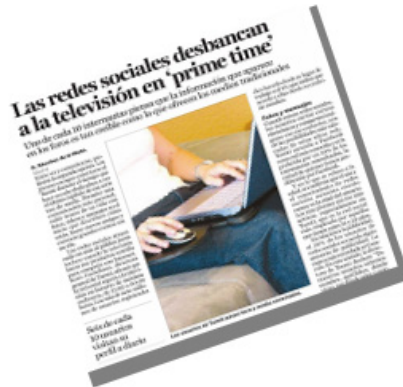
Las redes sociales desbancan a la televisión en 'prime time'

Uno de cada 10 internautas piensa que la información que aparece en los foros es tan creíble como lo que ofrecen los medios tradicionales

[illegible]

Seis de cada 10 usuarios visitan su perfil a diario

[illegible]